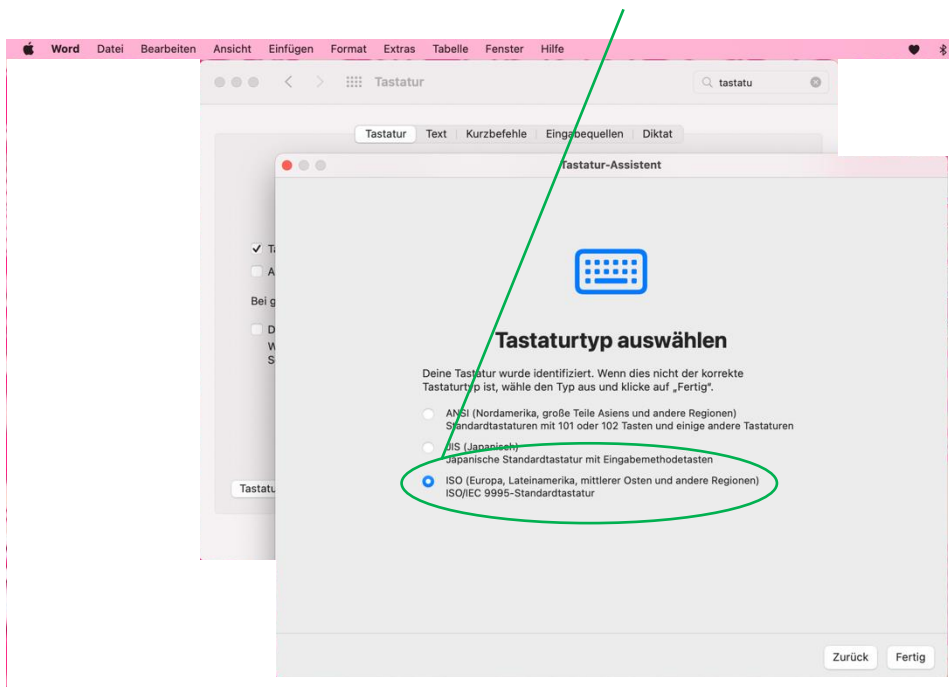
Word Datei Bearbeiten Ansicht Einfügen Format Extras Tabelle Fenster Hilfe

Tastatur

tastatu

Tastatur Text Kurzbefehle Eingabequellen Diktat

✓ Ta
A
Bei g
D
W
S

Tastatu

Tastatur-Assistent

Tastaturtyp auswählen

Deine Tastatur wurde identifiziert. Wenn dies nicht der korrekte Tastaturtyp ist, wähle den Typ aus und klicke auf „Fertig".

ANSI (Nordamerika, große Teile Asiens und andere Regionen)
Standardtastaturen mit 101 oder 102 Tasten und einige andere Tastaturen

JIS (Japanisch)
Japanische Standardtastatur mit Eingabemethodetasten

ISO (Europa, Lateinamerika, mittlerer Osten und andere Regionen)
ISO/IEC 9995-Standardtastatur

Zurück Fertig